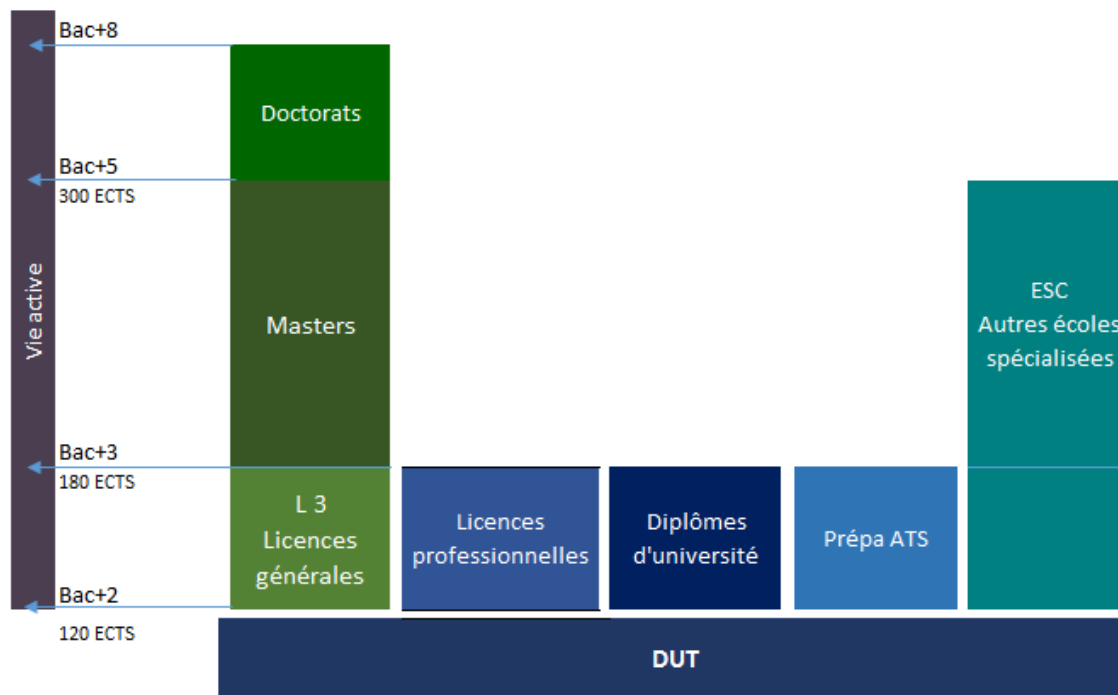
Vie active

Bac+8

Doctorats

Bac+5
300 ECTS

Masters

ESC
Autres écoles
spécialisées

Bac+3
180 ECTS

L 3
Licences
générales

Licences
professionnelles

Diplômes
d'université

Prépa ATS

Bac+2
120 ECTS

DUT